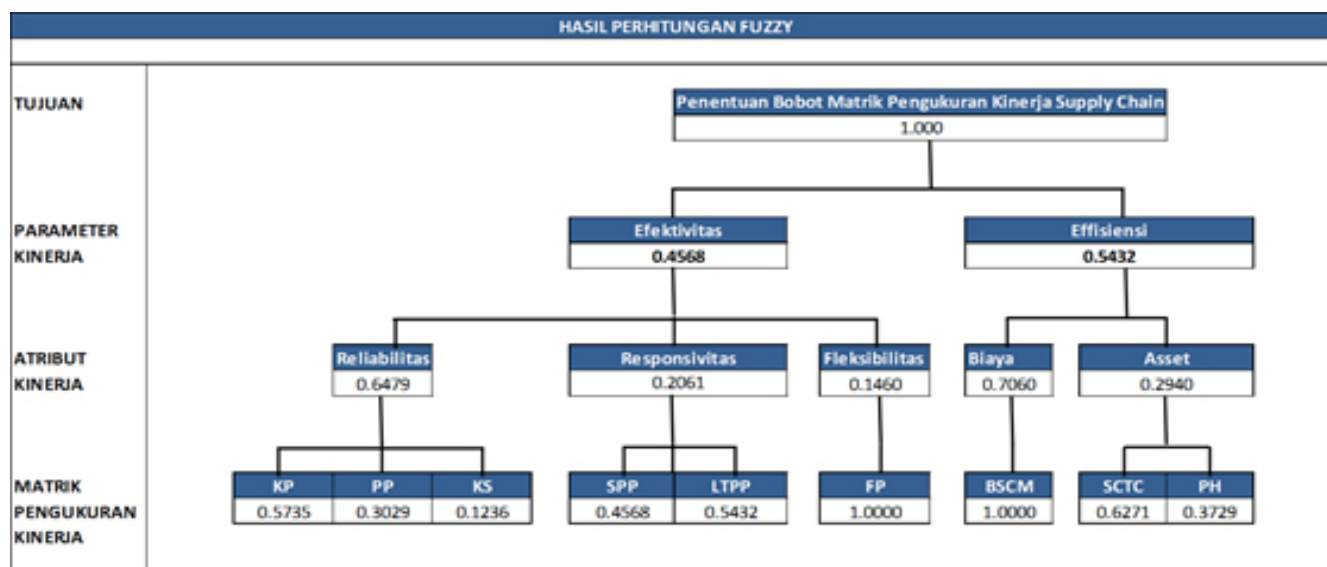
HASIL PERHITUNGAN FUZZY

TUJUAN

Penentuan Bobot Matrik Pengukuran Kinerja Supply Chain
1.000

PARAMETER KINERJA

Efektivitas
0.4568

Effisiensi
0.5432

ATRIBUT KINERJA

Reliabilitas
0.6479

Responsivitas
0.2061

Fleksibilitas
0.1460

Biaya
0.7060

Asset
0.2940

MATRIK PENGUKURAN KINERJA

| KP | PP | KS |
|---|---|---|
| 0.5735 | 0.3029 | 0.1236 |

| SPP | LTPP |
|---|---|
| 0.4568 | 0.5432 |

| FP |
|---|
| 1.0000 |

| BSCM |
|---|
| 1.0000 |

| SCTC | PH |
|---|---|
| 0.6271 | 0.3729 |